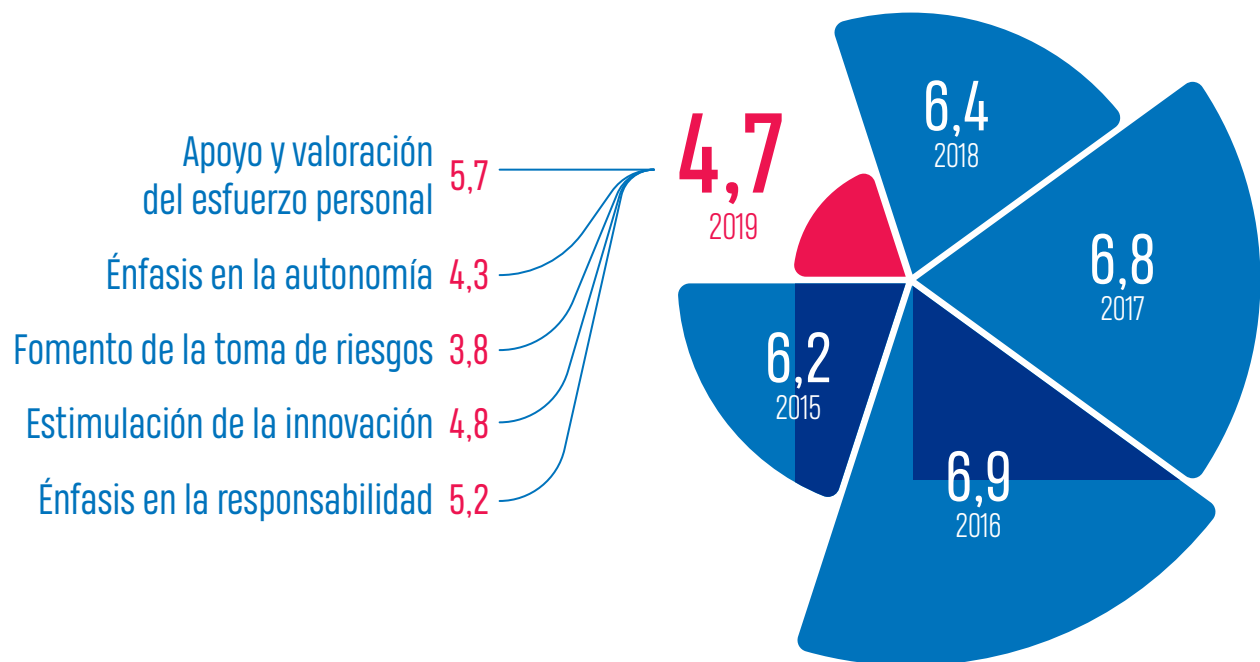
Apoyo y valoración del esfuerzo personal 5,7

Énfasis en la autonomía 4,3

Fomento de la toma de riesgos 3,8

Estimulación de la innovación 4,8

Énfasis en la responsabilidad 5,2

4,7
2019

6,4
2018

6,8
2017

6,2
2015

6,9
2016